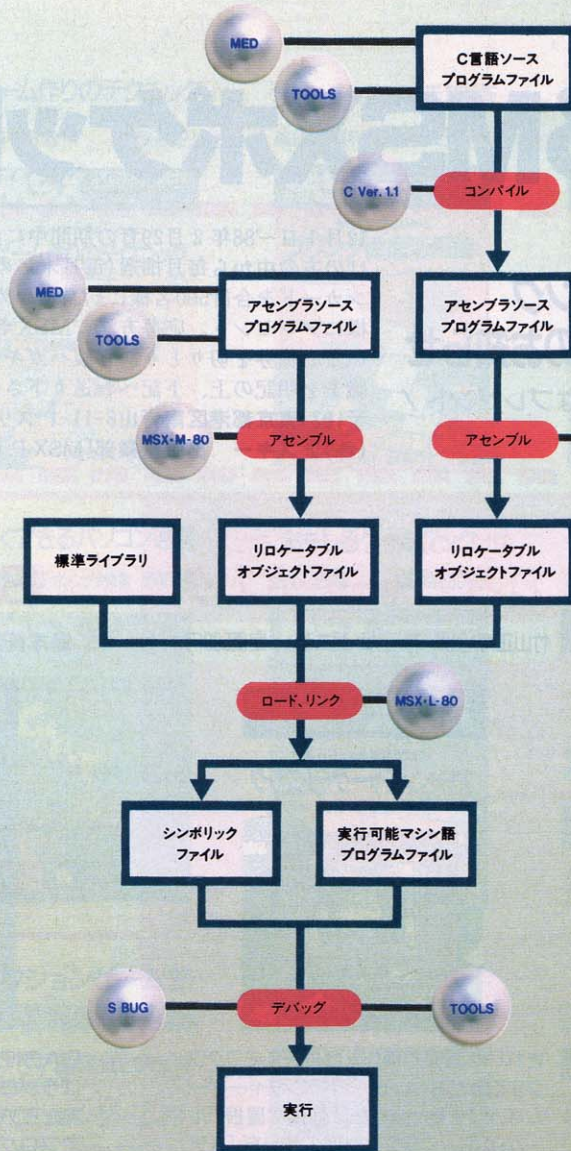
MED

C言語ソース
プログラムファイル

TOOLS

C Ver. 1.1

コンパイル

MED

アセンブラソース
プログラムファイル

TOOLS

アセンブラソース
プログラムファイル

MSX・M-80

アセンブル

アセンブル

標準ライブラリ

リロケータブル
オブジェクトファイル

リロケータブル
オブジェクトファイル

ロード、リンク

MSX・L-80

シンボリック
ファイル

実行可能マシン語
プログラムファイル

S BUG

デバッグ

TOOLS

実行